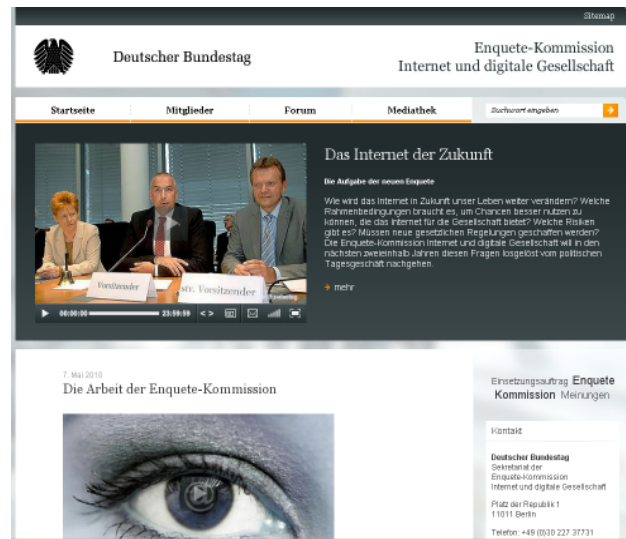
Sitemap

Deutscher Bundestag

Enquete-Kommission
Internet und digitale Gesellschaft

Startseite | Mitglieder | Forum | Mediathek | Suchwort eingeben

Vorsitzender

stv. Vorsitzender

00:00:00 23:59:59

Das Internet der Zukunft

Die Aufgabe der neuen Enquete

Wie wird das Internet in Zukunft unser Leben weiter verändern? Welche Rahmenbedingungen braucht es, um Chancen besser nutzen zu können, die das Internet für die Gesellschaft bietet? Welche Risiken gibt es? Müssen neue gesetzlichen Regelungen geschaffen werden? Die Enquete-Kommission Internet und digitale Gesellschaft will in den nächsten zweieinhalb Jahren diesen Fragen losgelöst vom politischen Tagesgeschäft nachgehen.

mehr

7. Mai 2010
Die Arbeit der Enquete-Kommission

Einsetzungsauftrag Enquete Kommission Meinungen

Kontakt

Deutscher Bundestag
Sekretariat der Enquete-Kommission Internet und digitale Gesellschaft

Platz der Republik 1
11011 Berlin

Telefon: +49 (0)30 227 37731